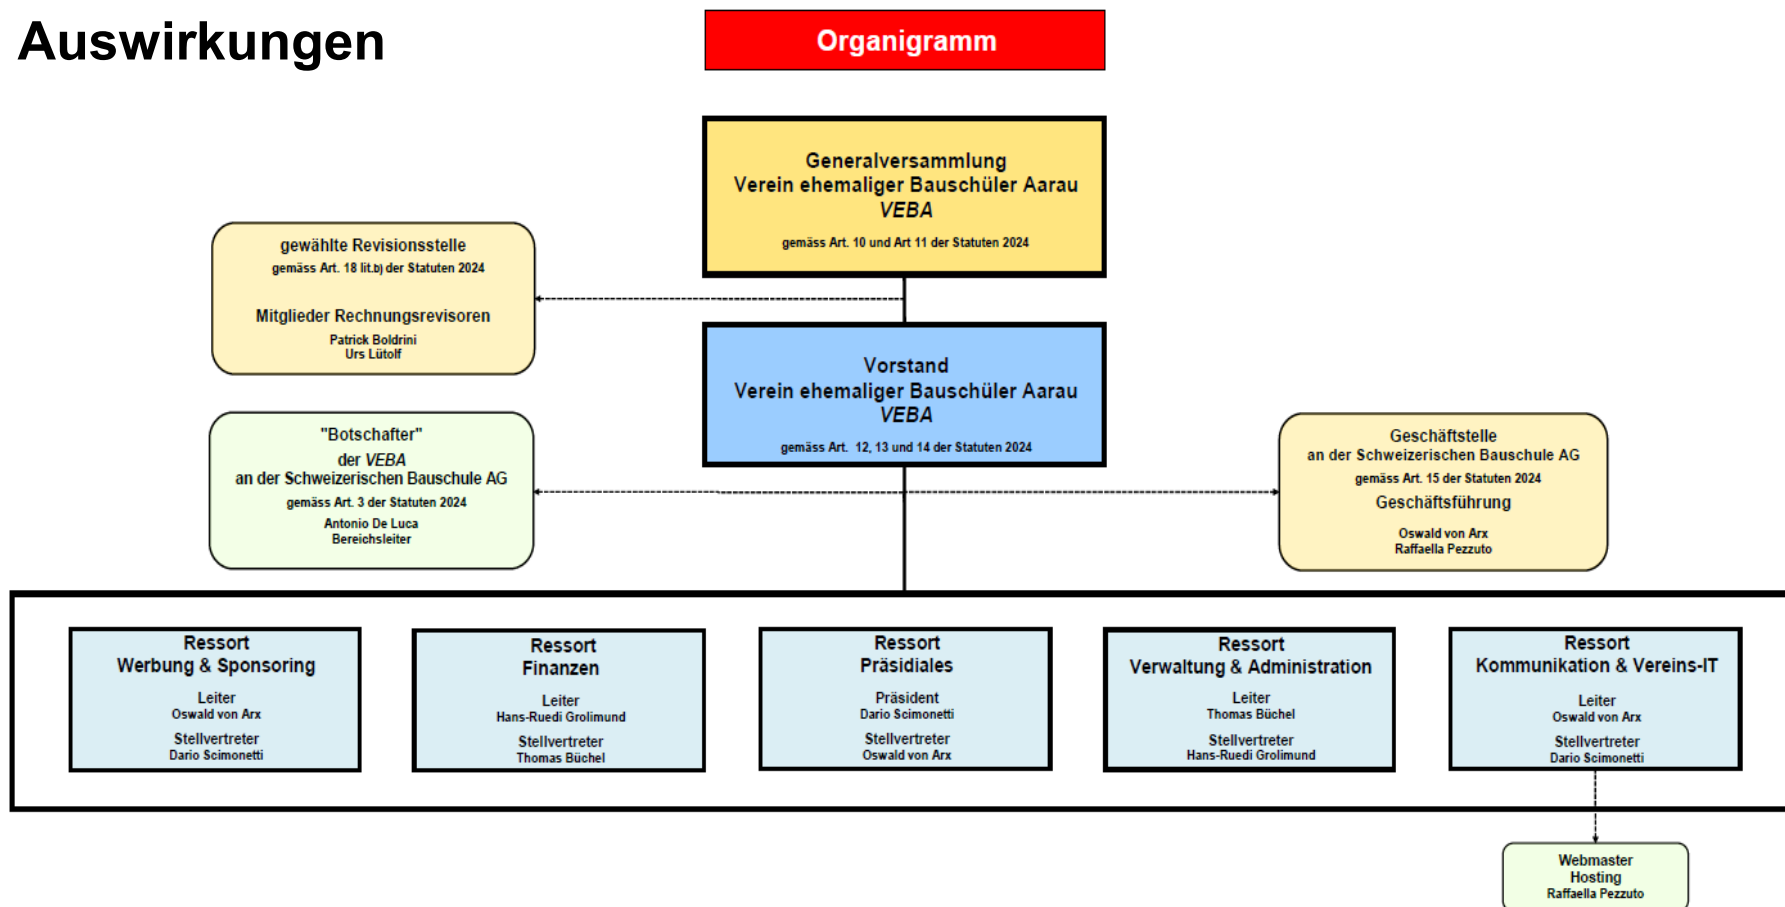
Auswirkungen

Organigramm

Generalversammlung
Verein ehemaliger Bauschüler Aarau
VEBA
gemäss Art. 10 und Art 11 der Statuten 2024

gewählte Revisionsstelle
gemäss Art. 18 lit.b) der Statuten 2024
Mitglieder Rechnungsrevisoren
Patrick Boldrini
Urs Lütolf

Vorstand
Verein ehemaliger Bauschüler Aarau
VEBA
gemäss Art. 12, 13 und 14 der Statuten 2024

"Botschafter"
der VEBA
an der Schweizerischen Bauschule AG
gemäss Art. 3 der Statuten 2024
Antonio De Luca
Bereichsleiter

Geschäftstelle
an der Schweizerischen Bauschule AG
gemäss Art. 15 der Statuten 2024
Geschäftsführung
Oswald von Arx
Raffaella Pezzuto

Ressort
Werbung & Sponsoring
Leiter
Oswald von Arx
Stellvertreter
Dario Scimonetti

Ressort
Finanzen
Leiter
Hans-Ruedi Grolimund
Stellvertreter
Thomas Büchel

Ressort
Präsidiales
Präsident
Dario Scimonetti
Stellvertreter
Oswald von Arx

Ressort
Verwaltung & Administration
Leiter
Thomas Büchel
Stellvertreter
Hans-Ruedi Grolimund

Ressort
Kommunikation & Vereins-IT
Leiter
Oswald von Arx
Stellvertreter
Dario Scimonetti

Webmaster
Hosting
Raffaella Pezzuto